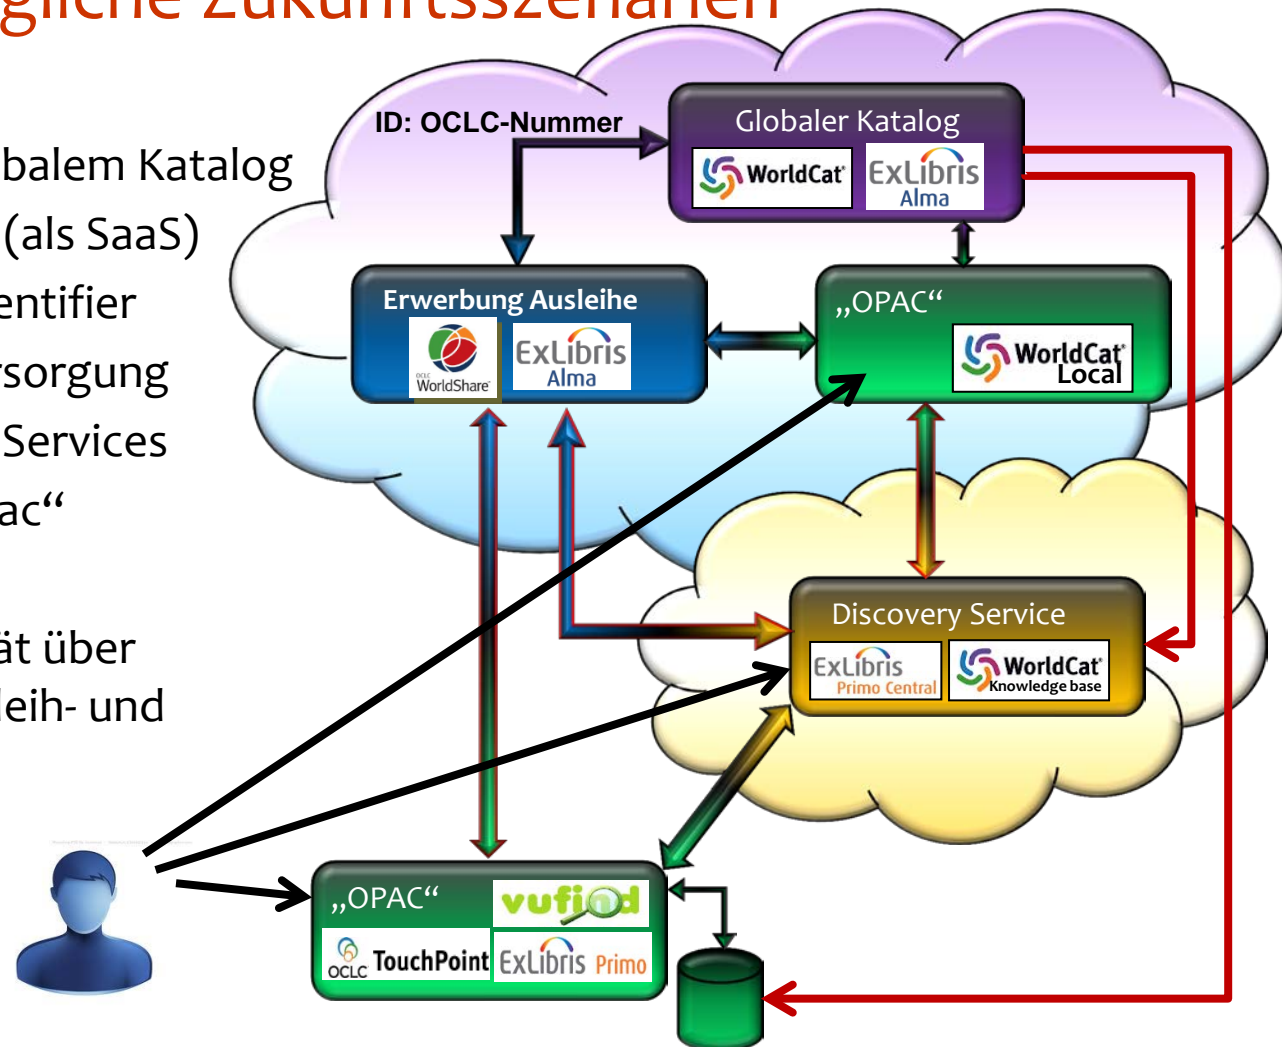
gliche Zukunftsszenarien

balem Katalog
(als SaaS)
entifier
rsorgung
Services
ac“

ät über
leih- und

ID: OCLC-Nummer

Globaler Katalog
WorldCat
ExLibris Alma

Erwerbung Ausleihe
OCLC WorldShare
ExLibris Alma

„OPAC“
WorldCat Local

Discovery Service
ExLibris Primo Central
WorldCat Knowledge base

„OPAC“
vufind
OCLC TouchPoint
ExLibris Primo